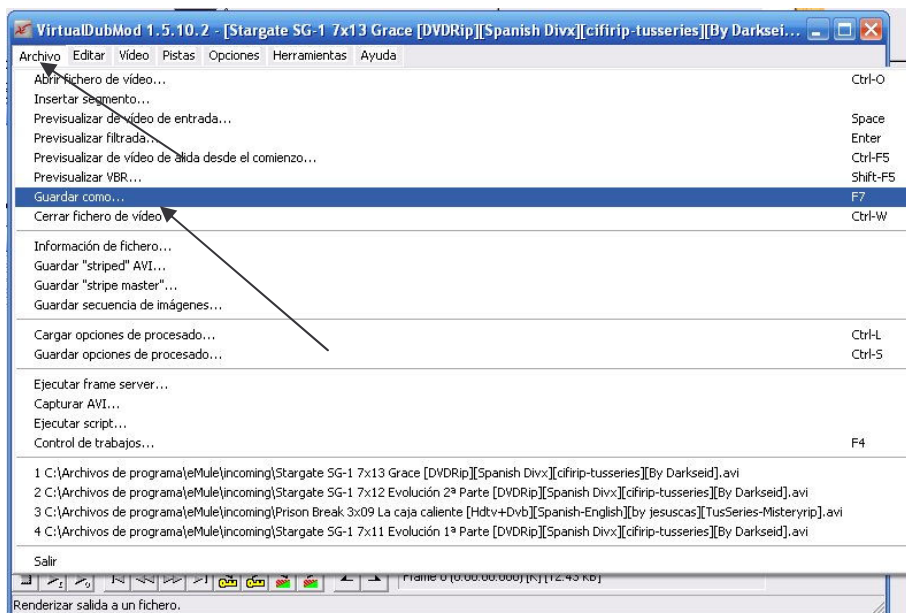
VirtualDubMod 1.5.10.2 - [Stargate SG-1 7x13 Grace [DVDRip][Spanish Divx][cifirip-tusseries][By Darksei...

Archivo Editar Vídeo Pistas Opciones Herramientas Ayuda

Abrir fichero de vídeo... Ctrl-O
Insertar segmento...
Previsualizar de vídeo de entrada... Space
Previsualizar filtrada... Enter
Previsualizar de vídeo de salida desde el comienzo... Ctrl-F5
Previsualizar VBR... Shift-F5
Guardar como... F7
Cerrar fichero de vídeo Ctrl-W

Información de fichero...
Guardar "striped" AVI...
Guardar "stripe master"...
Guardar secuencia de imágenes...

Cargar opciones de procesado... Ctrl-L
Guardar opciones de procesado... Ctrl-S

Ejecutar frame server...
Capturar AVI...
Ejecutar script...
Control de trabajos... F4

1 C:\Archivos de programa\eMule\incoming\Stargate SG-1 7x13 Grace [DVDRip][Spanish Divx][cifirip-tusseries][By Darkseid].avi
2 C:\Archivos de programa\eMule\incoming\Stargate SG-1 7x12 Evolución 2ª Parte [DVDRip][Spanish Divx][cifirip-tusseries][By Darkseid].avi
3 C:\Archivos de programa\eMule\incoming\Prison Break 3x09 La caja caliente [Hdtv+Dvb][Spanish-English][by jesuscas][TusSeries-Misteryrip].avi
4 C:\Archivos de programa\eMule\incoming\Stargate SG-1 7x11 Evolución 1ª Parte [DVDRip][Spanish Divx][cifirip-tusseries][By Darkseid].avi

Salir

Frame 0 [0:00:00.000] [K] [12.43 KB]

Renderizar salida a un fichero.